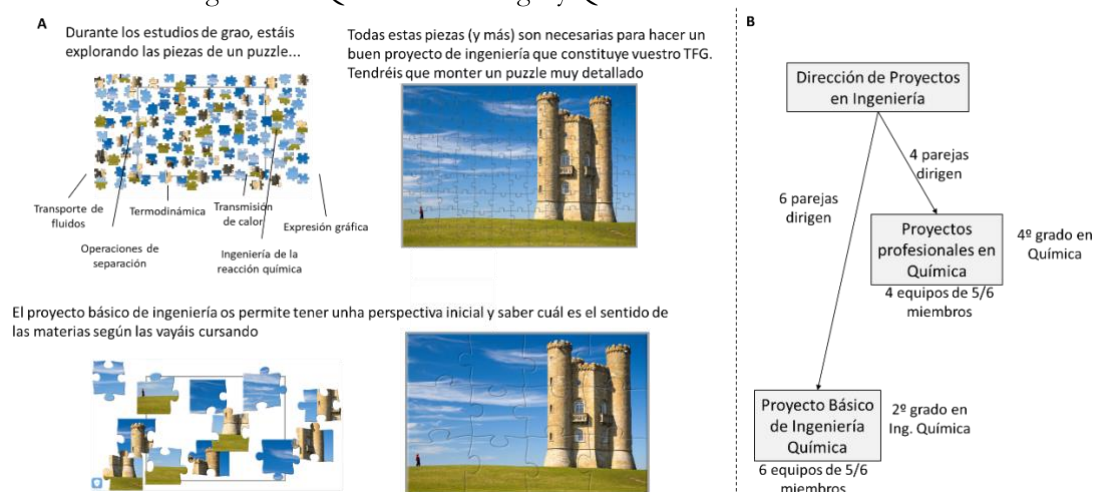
A

Durante los estudios de grao, estáis explorando las piezas de un puzzle...

Transporte de fluidos

Operaciones de separación

Termodinámica

Transmisión de calor

Ingeniería de la reacción química

Expresión gráfica

Todas estas piezas (y más) son necesarias para hacer un buen proyecto de ingeniería que constituye vuestro TFG. Tendréis que monter un puzzle muy detallado

El proyecto básico de ingeniería os permite tener unha perspectiva inicial y saber cuál es el sentido de las materias según las vayáis cursando

B

Dirección de Proyectos en Ingeniería

4 parejas dirigen

6 parejas dirigen

Proyectos profesionales en Química

4º grado en Química

4 equipos de 5/6 miembros

Proyecto Básico de Ingeniería Química

2º grado en Ing. Química

6 equipos de 5/6 miembros